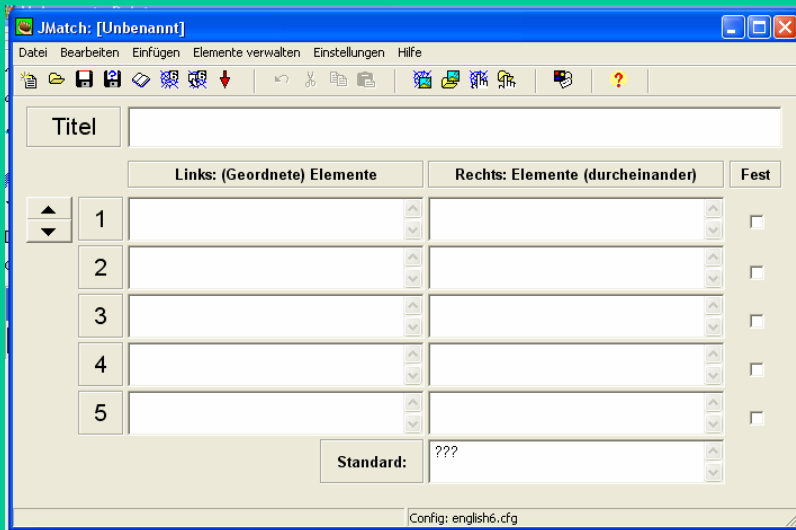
JMatch: [Unbenannt]

Datei Bearbeiten Einfügen Elemente verwalten Einstellungen Hilfe

Titel

Links: (Geordnete) Elemente

Rechts: Elemente (durcheinander)

Fest

1

2

3

4

5

Standard:

???

Config: english6.cfg